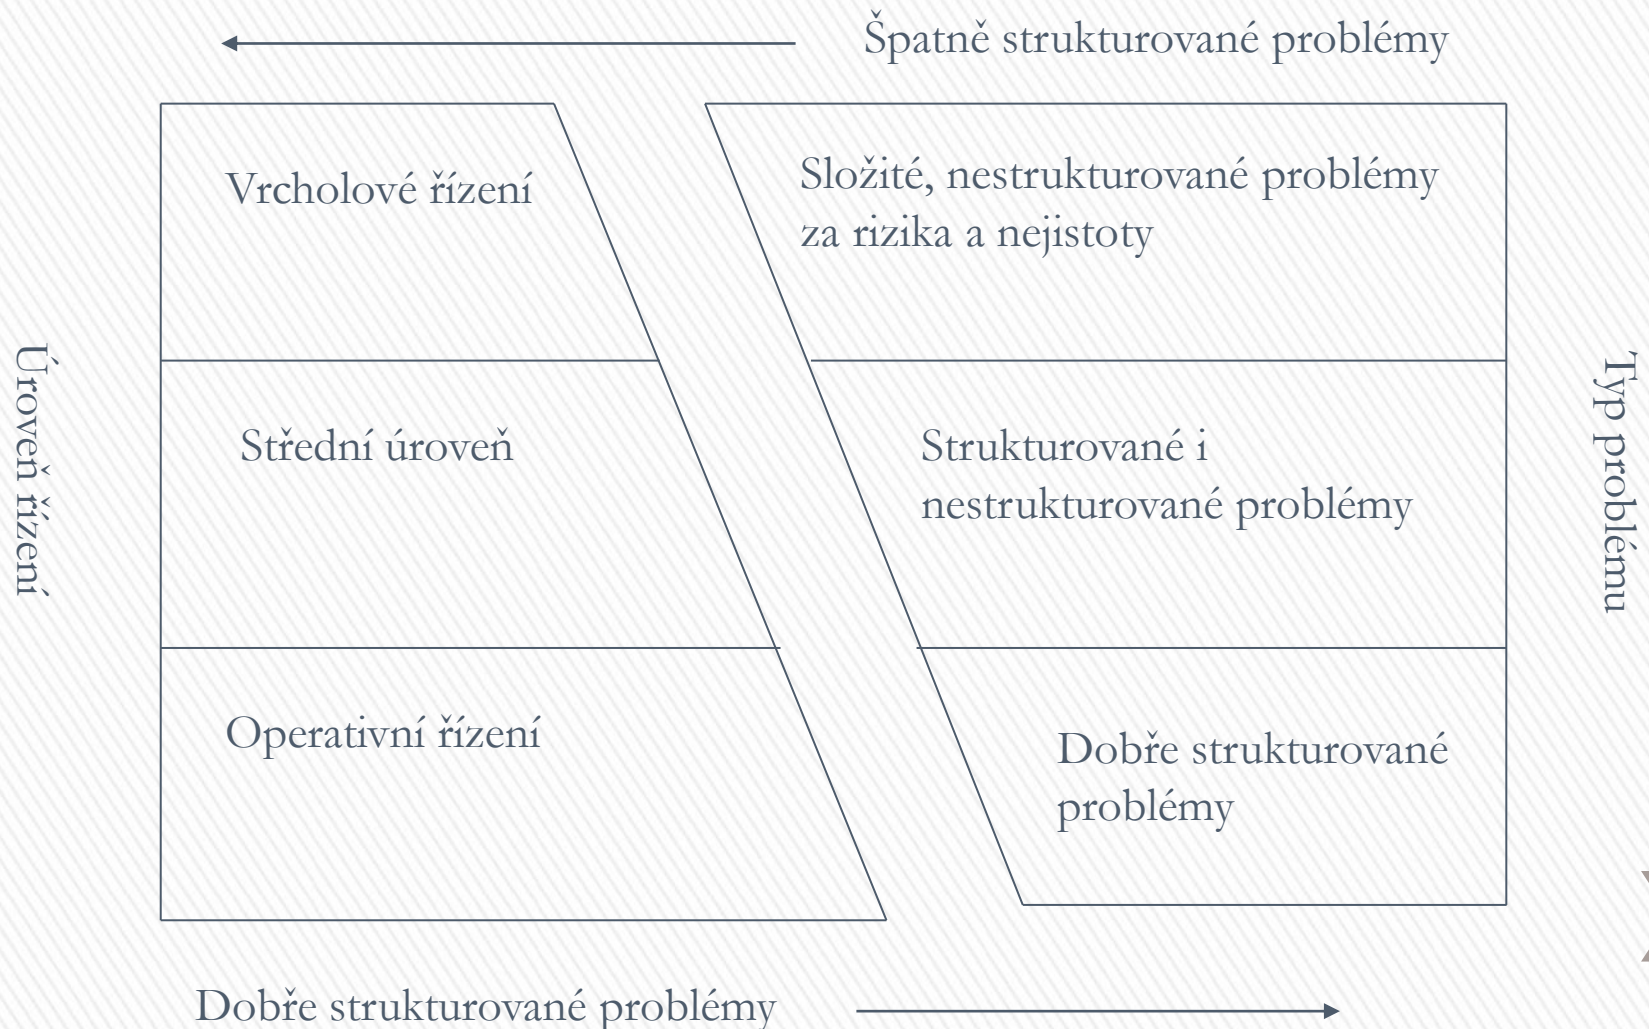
Špatně strukturované problémy

Úroveň řízení

Vrcholové řízení

Střední úroveň

Operativní řízení

Složité, nestrukturované problémy za rizika a nejistoty

Strukturované i nestrukturované problémy

Dobře strukturované problémy

Typ problému

Dobře strukturované problémy